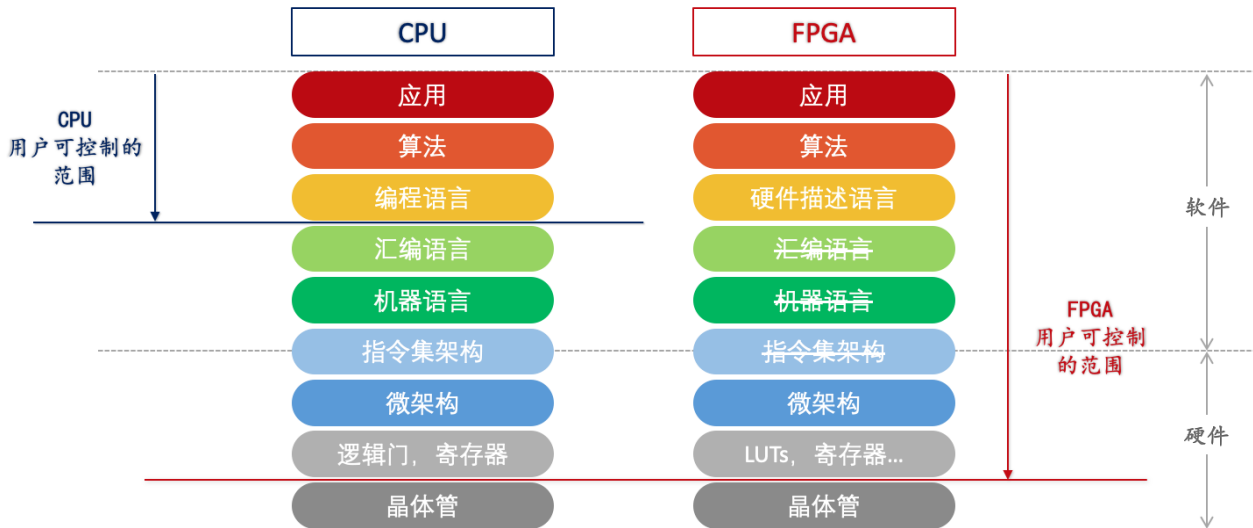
CPU

FPGA

CPU 用户可控制的范围

应用
算法
编程语言
汇编语言
机器语言
指令集架构
微架构
逻辑门，寄存器
晶体管

应用
算法
硬件描述语言
~~汇编语言~~
~~机器语言~~
~~指令集架构~~
微架构
LUTs，寄存器...
晶体管

FPGA 用户可控制的范围

软件

硬件